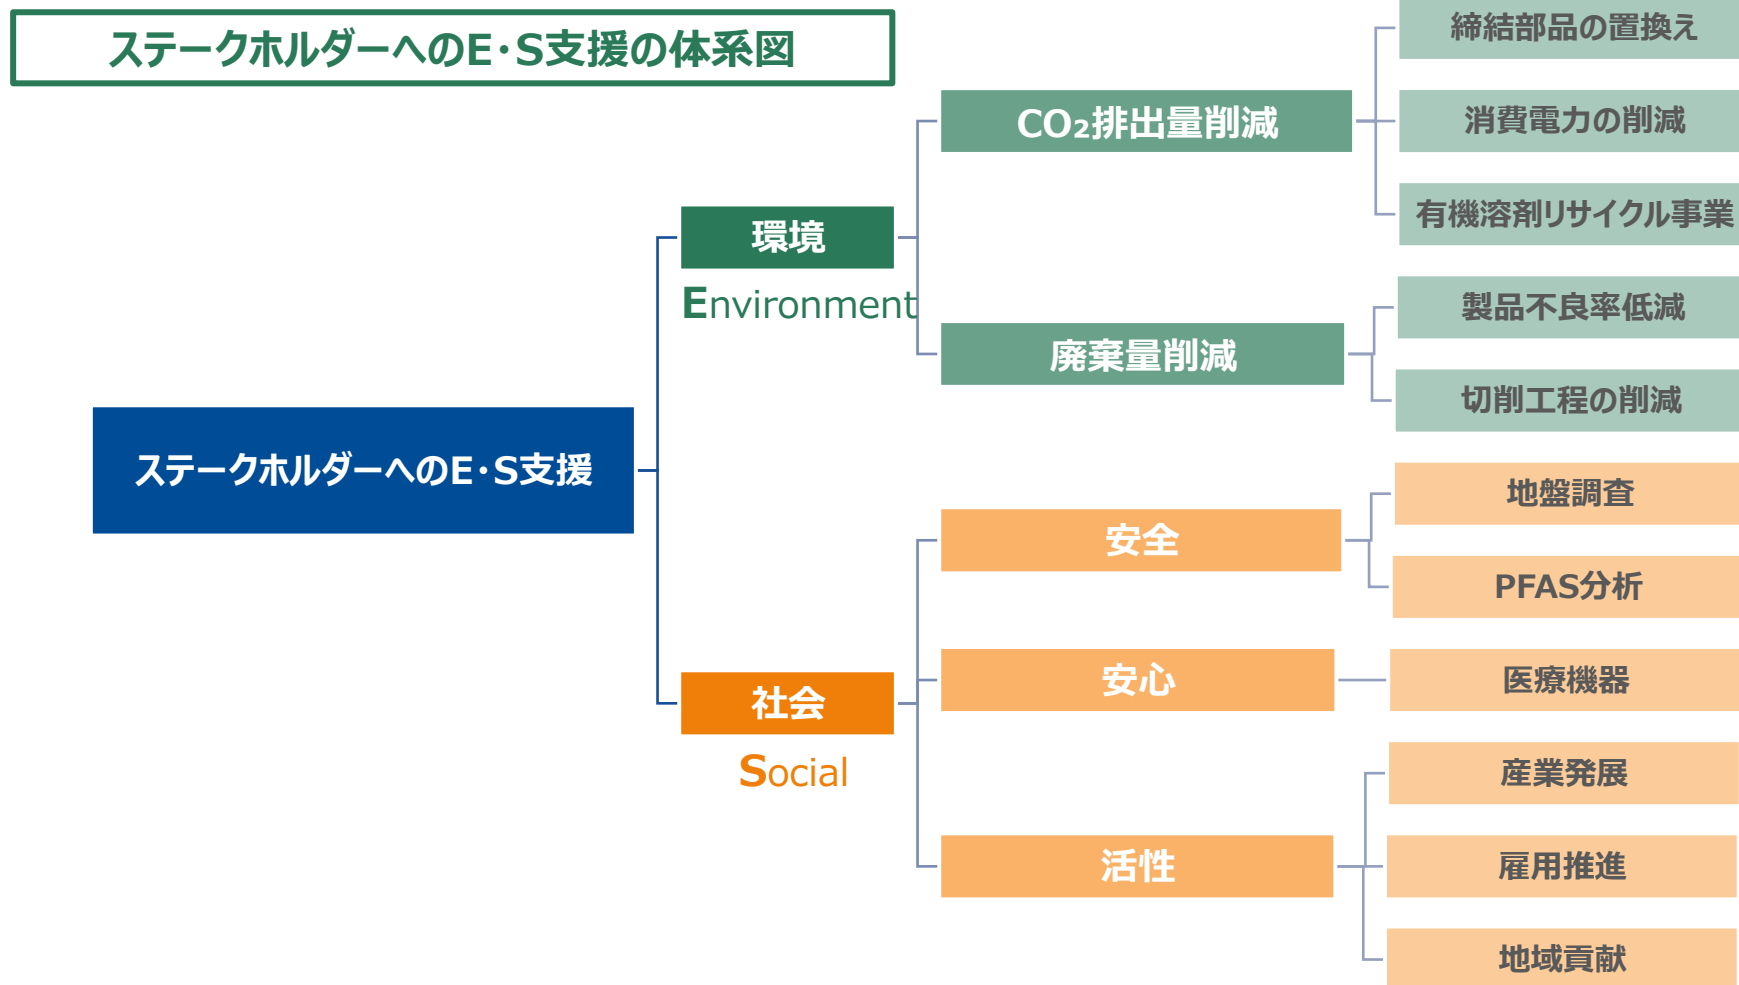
ステークホルダーへのE･S支援の体系図

ステークホルダーへのE･S支援

環境
Environment

$CO_2$排出量削減

締結部品の置換え

消費電力の削減

有機溶剤リサイクル事業

廃棄量削減

製品不良率低減

切削工程の削減

社会
Social

安全

地盤調査

PFAS分析

安心

医療機器

活性

産業発展

雇用推進

地域貢献